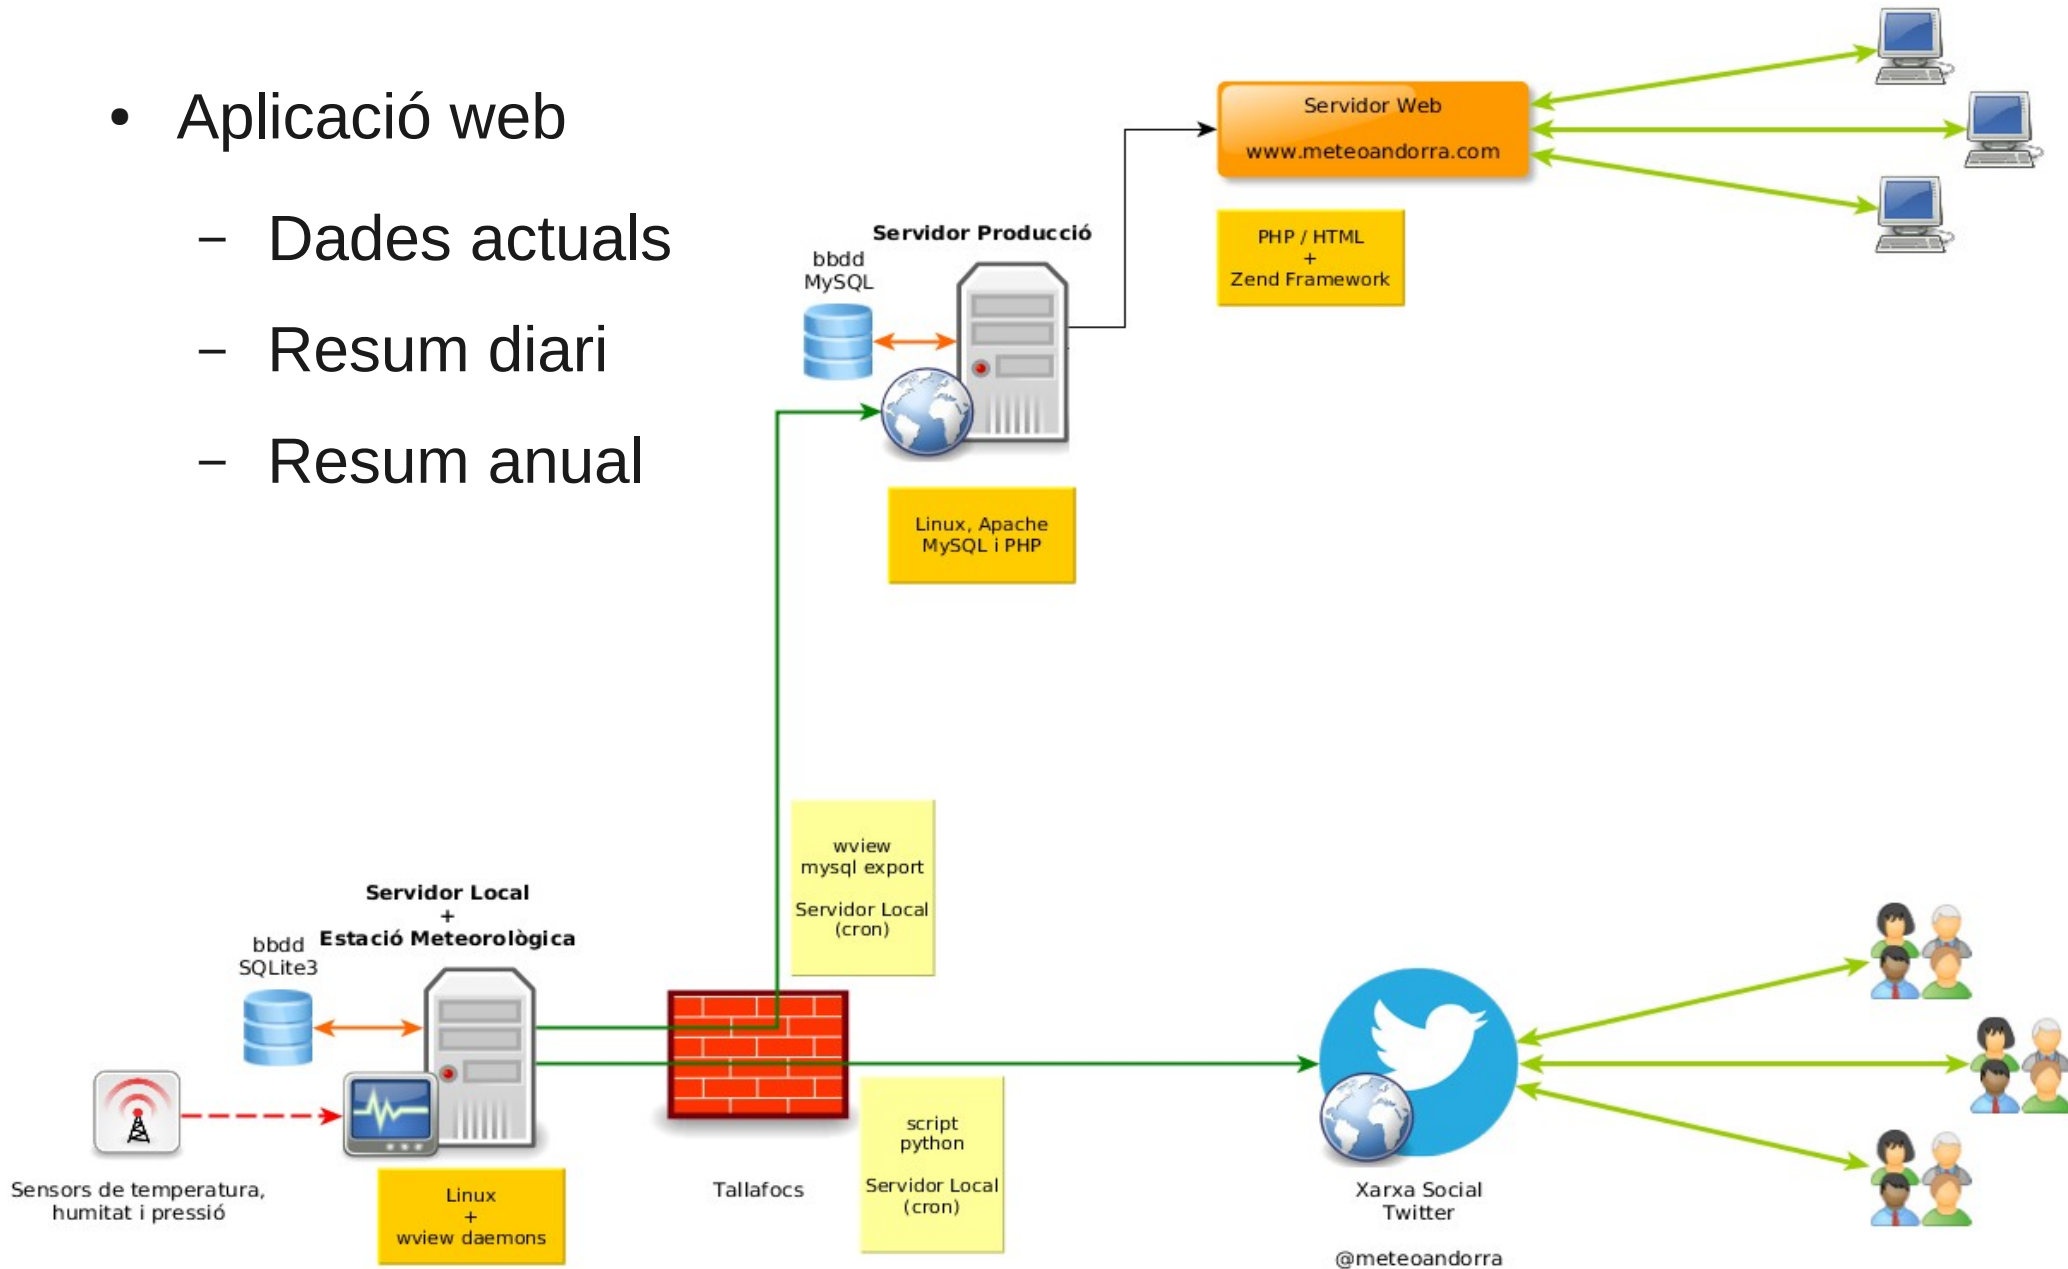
• Aplicació web

– Dades actuals

– Resum diari

– Resum anual

Servidor Web
www.meteoandorra.com

PHP / HTML
+
Zend Framework

Servidor Producció

bbdd
MySQL

Linux, Apache
MySQL i PHP

wview
mysql export

Servidor Local
(cron)

Servidor Local
+
Estació Meteorològica

bbdd
SQLite3

Sensors de temperatura, humitat i pressió

Linux
+
wview daemons

Tallafocs

script
python

Servidor Local
(cron)

Xarxa Social
Twitter

@meteoandorra